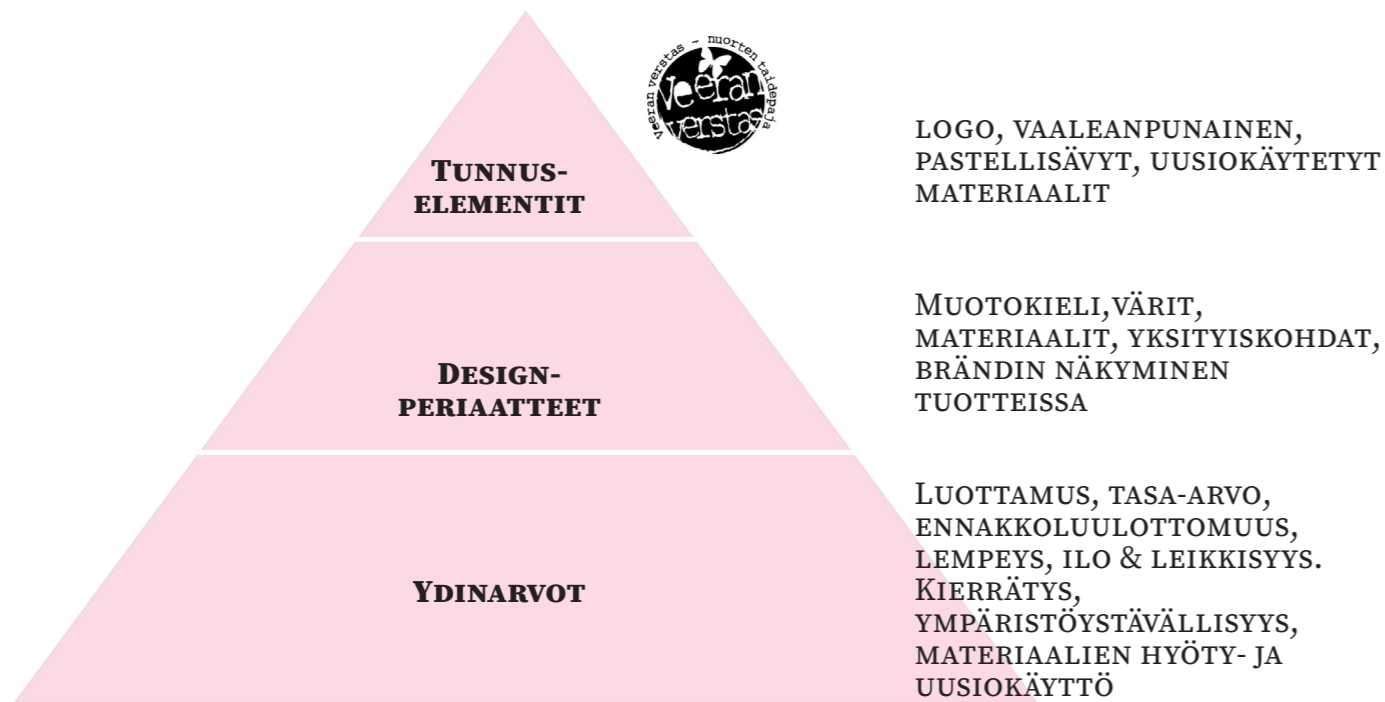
Tunnus-
elementit

veeran verstas - nuorten taidepaja
Veeran verstas

logo, vaaleanpunainen, pastellisävyt, uusiokäytetyt materiaalit

Design-
periaatteet

Muotokieli,värit, materiaalit, yksityiskohdat, brändin näkyminen tuotteissa

Ydinarvot

Luottamus, tasa-arvo, ennakkoluulottomuus, lempeys, ilo & leikkisyys. Kierrätys, ympäristöystävällisyys, materiaalien hyöty- ja uusiokäyttö